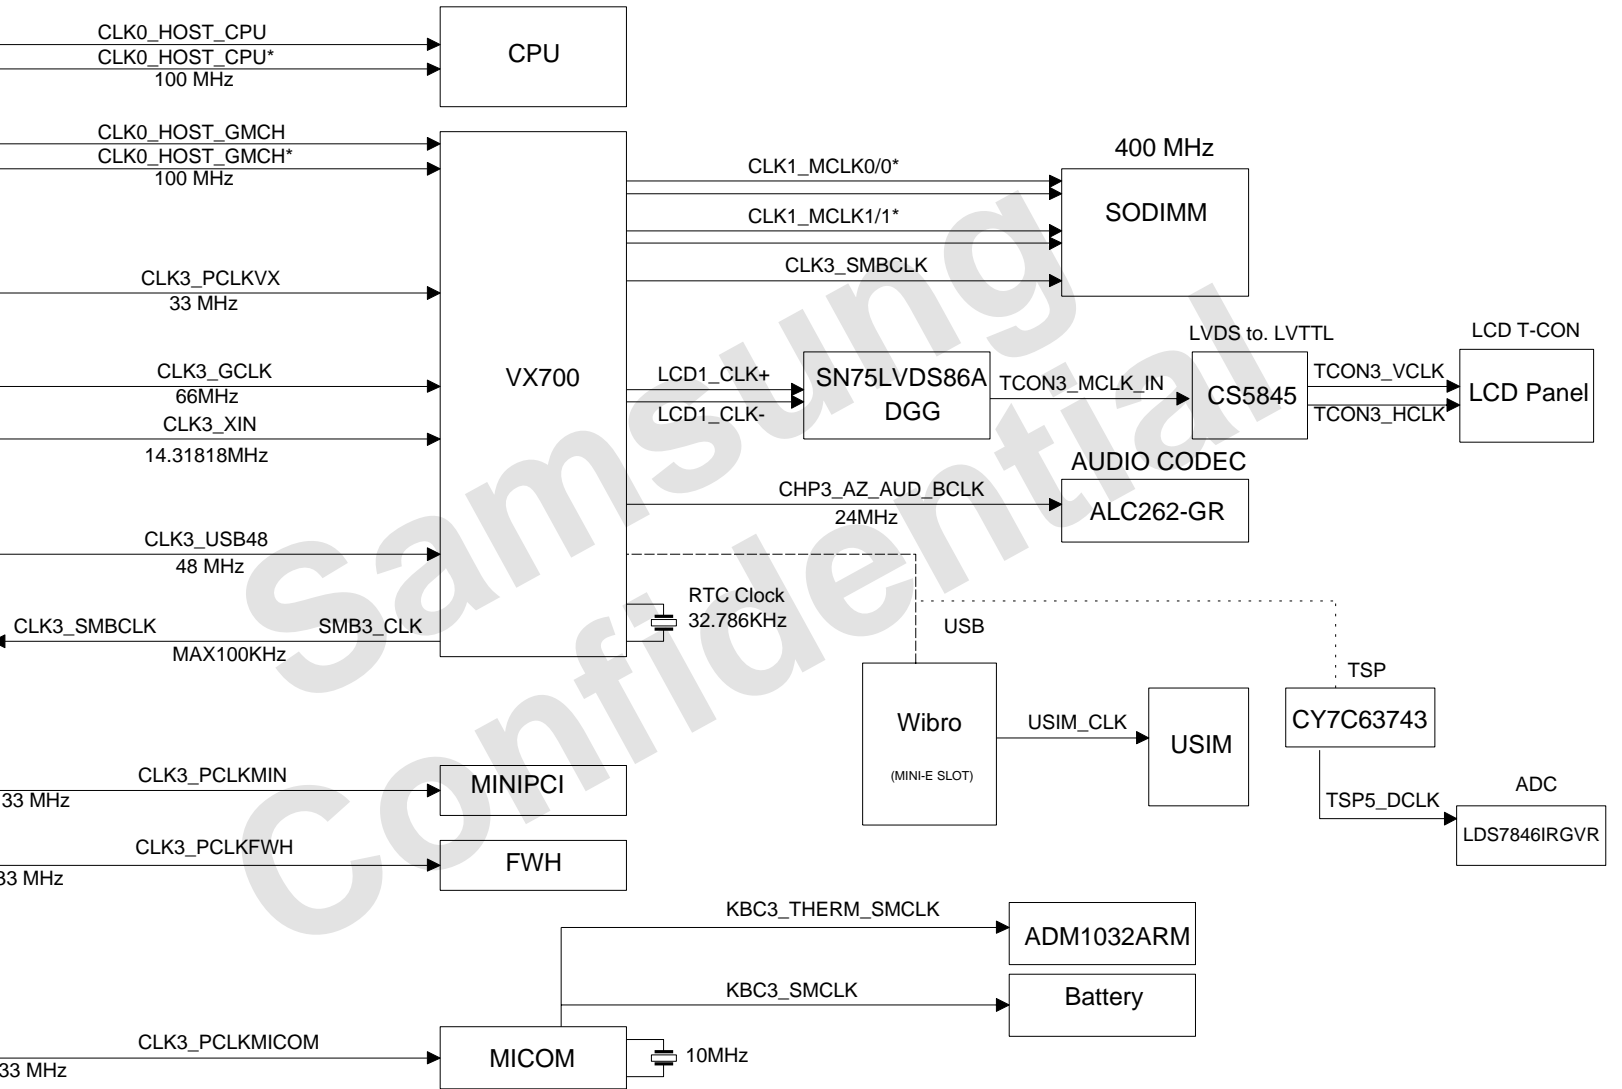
CLK0_HOST_CPU
CLK0_HOST_CPU*
100 MHz
CPU

CLK0_HOST_GMCH
CLK0_HOST_GMCH*
100 MHz

400 MHz
CLK1_MCLK0/0*
SODIMM
CLK1_MCLK1/1*
CLK3_SMBCLK

CLK3_PCLKVX
33 MHz

LVDS to. LVTTL
LCD T-CON

CLK3_GCLK
66MHz
VX700
LCD1_CLK+
SN75LVDS86A DGG
TCON3_MCLK_IN
CS5845
TCON3_VCLK
LCD Panel
LCD1_CLK-
TCON3_HCLK
CLK3_XIN
14.31818MHz

AUDIO CODEC
CHP3_AZ_AUD_BCLK
ALC262-GR
24MHz

CLK3_USB48
48 MHz

RTC Clock
32.786KHz
CLK3_SMBCLK
SMB3_CLK
USB
MAX100KHz
TSP

Wibro
(MINI-E SLOT)
USIM_CLK
USIM
CY7C63743

CLK3_PCLKMIN
33 MHz
MINIPCI
ADC
TSP5_DCLK
LDS7846IRGVR
CLK3_PCLKFWH
33 MHz
FWH

KBC3_THERM_SMCLK
ADM1032ARM
KBC3_SMCLK
Battery

CLK3_PCLKMICOM
33 MHz
MICOM
10MHz

Samsung
Confidential